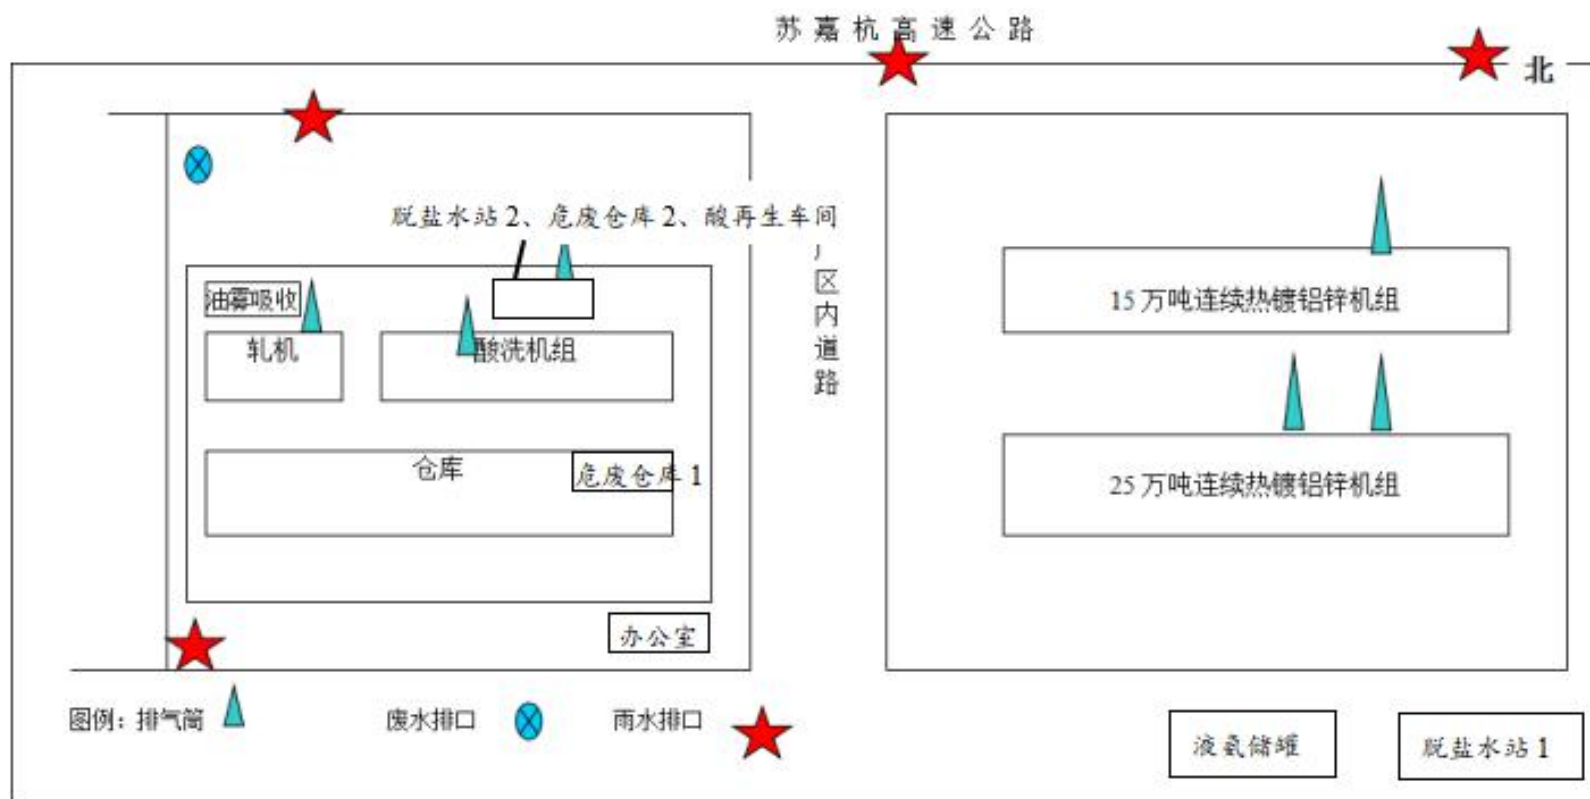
苏嘉杭高速公路

北

脱盐水站 2、危废仓库 2、酸再生车间

油雾吸收

轧机

酸洗机组

仓库

危废仓库 1

办公室

区内道路

15 万吨连续热镀铝锌机组

25 万吨连续热镀铝锌机组

图例：排气筒

废水排口

雨水排口

液氨储罐

脱盐水站 1